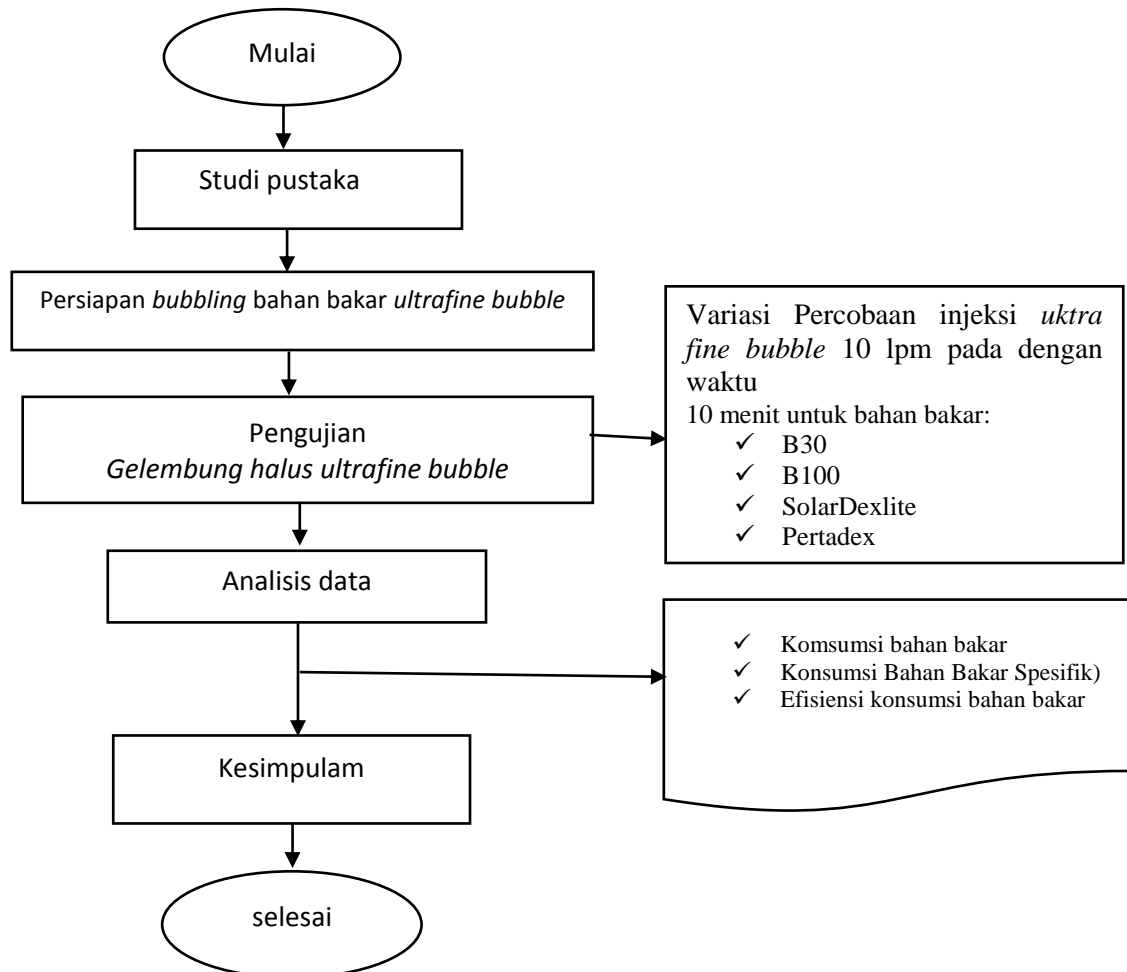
Mulai

Studi pustaka

Persiapan bubbling bahan bakar ultrafine bubble

Variasi Percobaan injeksi uktra fine bubble 10 lpm pada dengan waktu
10 menit untuk bahan bakar:
✓ B30
✓ B100
✓ SolarDexlite
✓ Pertadex

Pengujian
Gelembung halus ultrafine bubble

Analisis data

✓ Komsumsi bahan bakar
✓ Konsumsi Bahan Bakar Spesifik)
✓ Efisiensi konsumsi bahan bakar

Kesimpulam

selesai